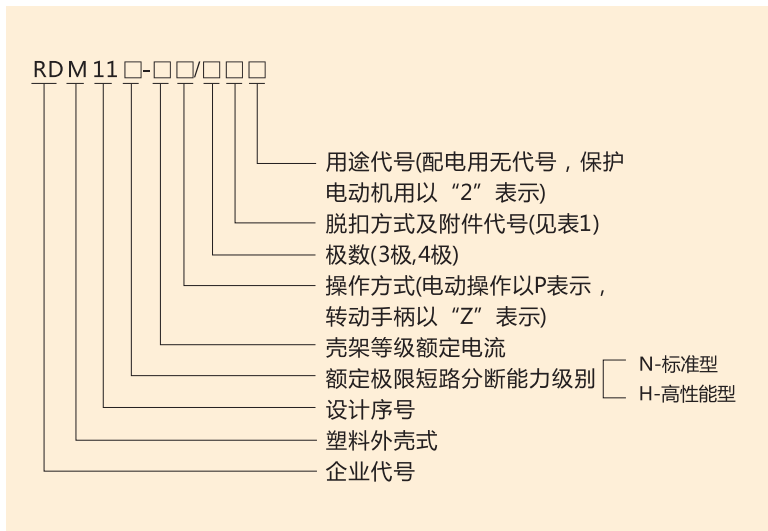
RD M 11 □-□□/□□□

用途代号(配电用无代号，保护电动机用以“2”表示)
脱扣方式及附件代号(见表1)
极数(3极,4极)
操作方式(电动操作以P表示，转动手柄以“Z”表示)
壳架等级额定电流
额定极限短路分断能力级别
N-标准型
H-高性能型
设计序号
塑料外壳式
企业代号